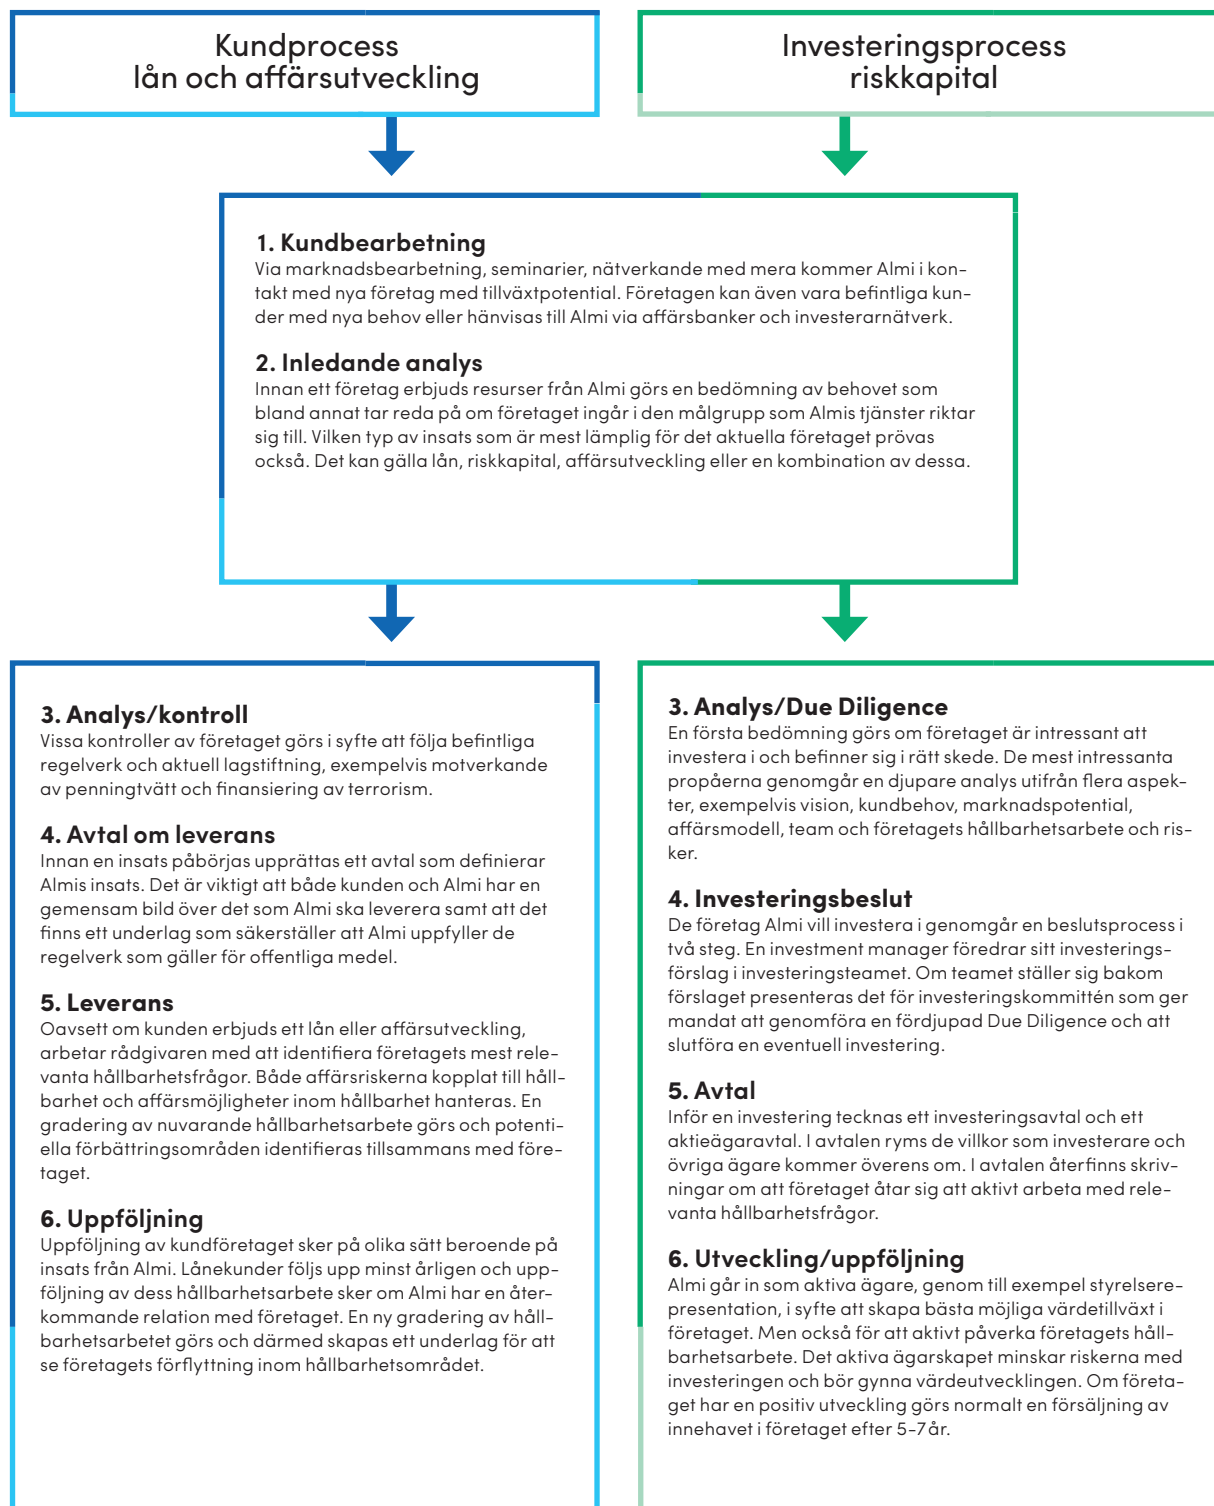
Kundprocess
lån och affärsutveckling

Investeringsprocess
riskkapital

1. Kundbearbetning
Via marknadsbearbetning, seminarier, nätverkande med mera kommer Almi i kontakt med nya företag med tillväxtpotential. Företagen kan även vara befintliga kunder med nya behov eller hänvisas till Almi via affärsbanker och investerarnätverk.

2. Inledande analys
Innan ett företag erbjuds resurser från Almi görs en bedömning av behovet som bland annat tar reda på om företaget ingår i den målgrupp som Almis tjänster riktar sig till. Vilken typ av insats som är mest lämplig för det aktuella företaget prövas också. Det kan gälla lån, riskkapital, affärsutveckling eller en kombination av dessa.

3. Analys/kontroll
Vissa kontroller av företaget görs i syfte att följa befintliga regelverk och aktuell lagstiftning, exempelvis motverkande av penningtvätt och finansiering av terrorism.

4. Avtal om leverans
Innan en insats påbörjas upprättas ett avtal som definierar Almis insats. Det är viktigt att både kunden och Almi har en gemensam bild över det som Almi ska leverera samt att det finns ett underlag som säkerställer att Almi uppfyller de regelverk som gäller för offentliga medel.

5. Leverans
Oavsett om kunden erbjuds ett lån eller affärsutveckling, arbetar rådgivaren med att identifiera företagets mest relevanta hållbarhetsfrågor. Både affärsriskerna kopplat till hållbarhet och affärsmöjligheter inom hållbarhet hanteras. En gradering av nuvarande hållbarhetsarbete görs och potentiella förbättringsområden identifieras tillsammans med företaget.

6. Uppföljning
Uppföljning av kundföretaget sker på olika sätt beroende på insats från Almi. Lånekunder följs upp minst årligen och uppföljning av dess hållbarhetsarbete sker om Almi har en återkommande relation med företaget. En ny gradering av hållbarhetsarbetet görs och därmed skapas ett underlag för att se företagets förflyttning inom hållbarhetsområdet.

3. Analys/Due Diligence
En första bedömning görs om företaget är intressant att investera i och befinner sig i rätt skede. De mest intressanta propåerna genomgår en djupare analys utifrån flera aspekter, exempelvis vision, kundbehov, marknadspotential, affärsmodell, team och företagets hållbarhetsarbete och risker.

4. Investeringsbeslut
De företag Almi vill investera i genomgår en beslutsprocess i två steg. En investment manager föredrar sitt investeringsförslag i investeringsteamet. Om teamet ställer sig bakom förslaget presenteras det för investeringskommittén som ger mandat att genomföra en fördjupad Due Diligence och att slutföra en eventuell investering.

5. Avtal
Inför en investering tecknas ett investeringsavtal och ett aktieägaravtal. I avtalen ryms de villkor som investerare och övriga ägare kommer överens om. I avtalen återfinns skrivningar om att företaget åtar sig att aktivt arbeta med relevanta hållbarhetsfrågor.

6. Utveckling/uppföljning
Almi går in som aktiva ägare, genom till exempel styrelserepresentation, i syfte att skapa bästa möjliga värdetillväxt i företaget. Men också för att aktivt påverka företagets hållbarhetsarbete. Det aktiva ägarskapet minskar riskerna med investeringen och bör gynna värdeutvecklingen. Om företaget har en positiv utveckling görs normalt en försäljning av innehavet i företaget efter 5–7 år.